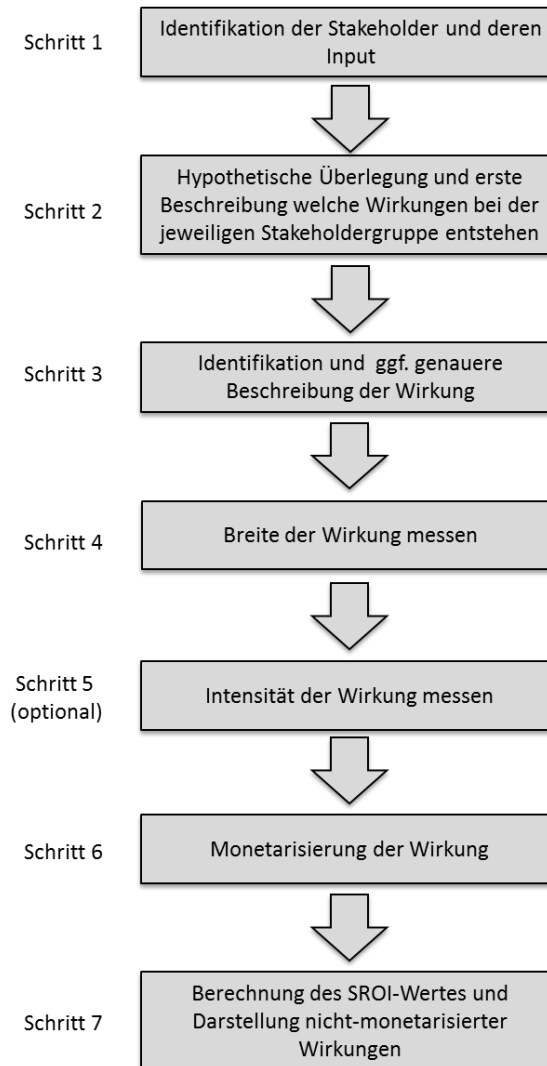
Schritt 1
Identifikation der Stakeholder und deren Input

Schritt 2
Hypothetische Überlegung und erste Beschreibung welche Wirkungen bei der jeweiligen Stakeholdergruppe entstehen

Schritt 3
Identifikation und ggf. genauere Beschreibung der Wirkung

Schritt 4
Breite der Wirkung messen

Schritt 5 (optional)
Intensität der Wirkung messen

Schritt 6
Monetarisierung der Wirkung

Schritt 7
Berechnung des SROI-Wertes und Darstellung nicht-monetarisierter Wirkungen